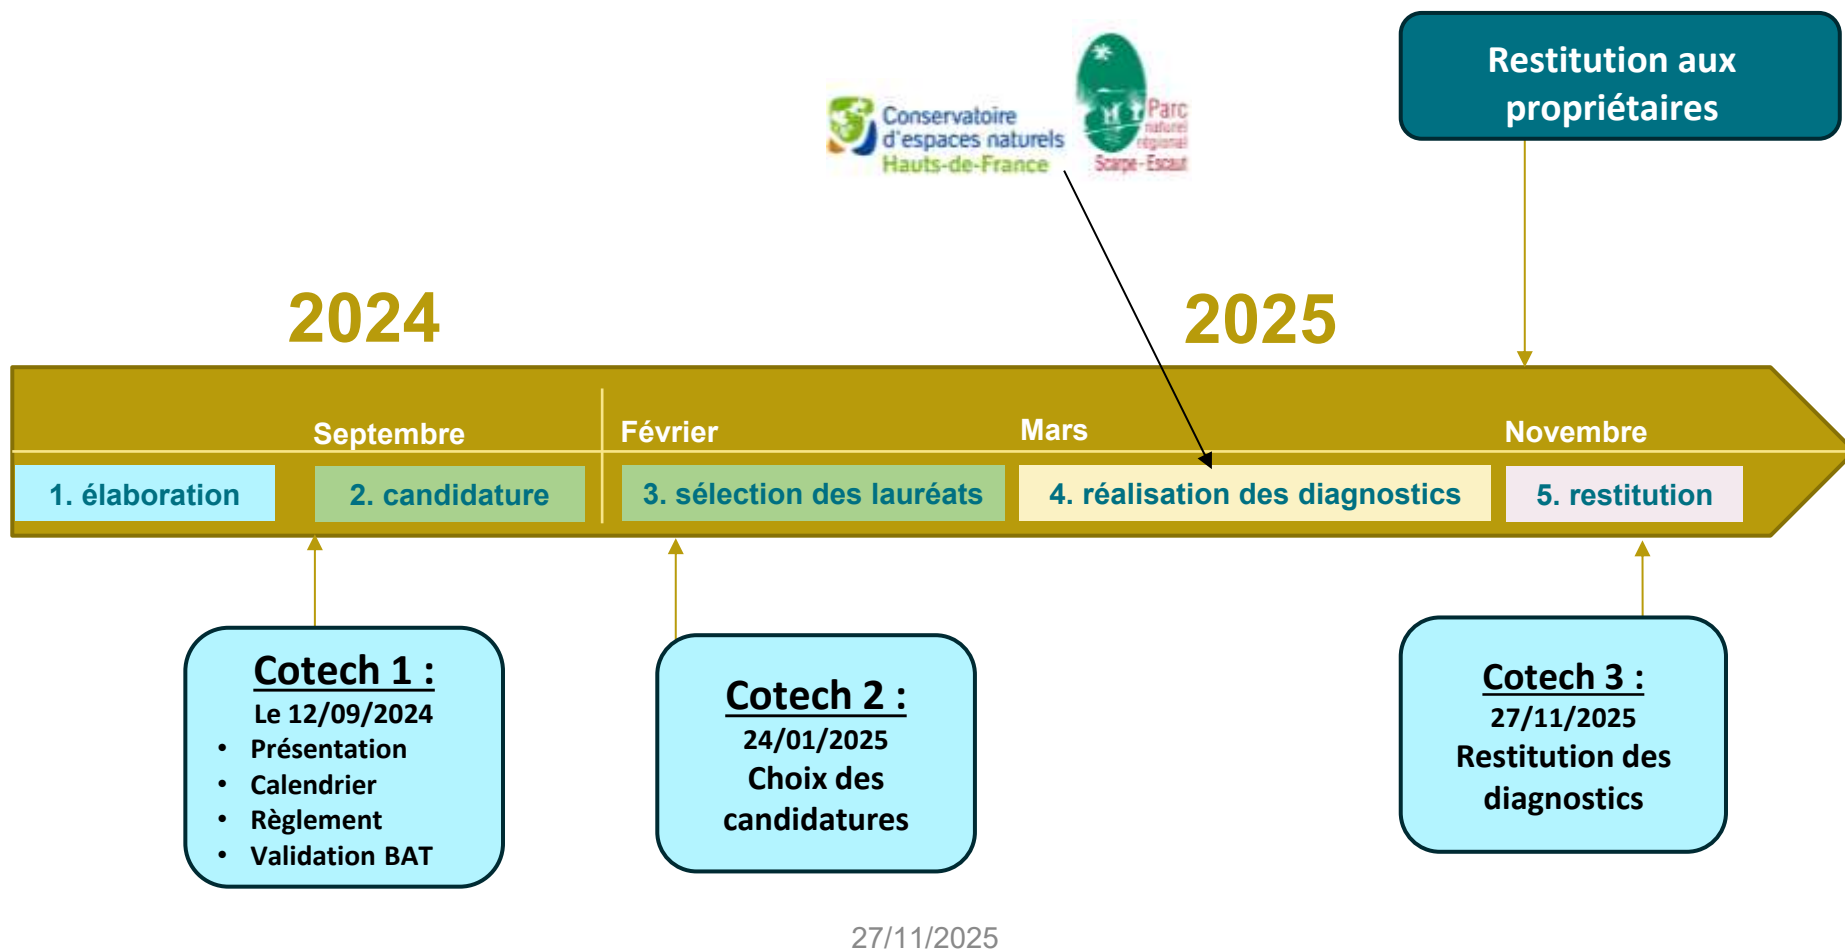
Restitution aux propriétaires

Conservatoire d'espaces naturels Hauts-de-France

Parc naturel régional Scarpe-Escaut

2024

2025

Septembre

Février

Mars

Novembre

1. élaboration

2. candidature

3. sélection des lauréats

4. réalisation des diagnostics

5. restitution

Cotech 1 :
Le 12/09/2024
• Présentation
• Calendrier
• Règlement
• Validation BAT

Cotech 2 :
24/01/2025
Choix des candidatures

Cotech 3 :
27/11/2025
Restitution des diagnostics

27/11/2025